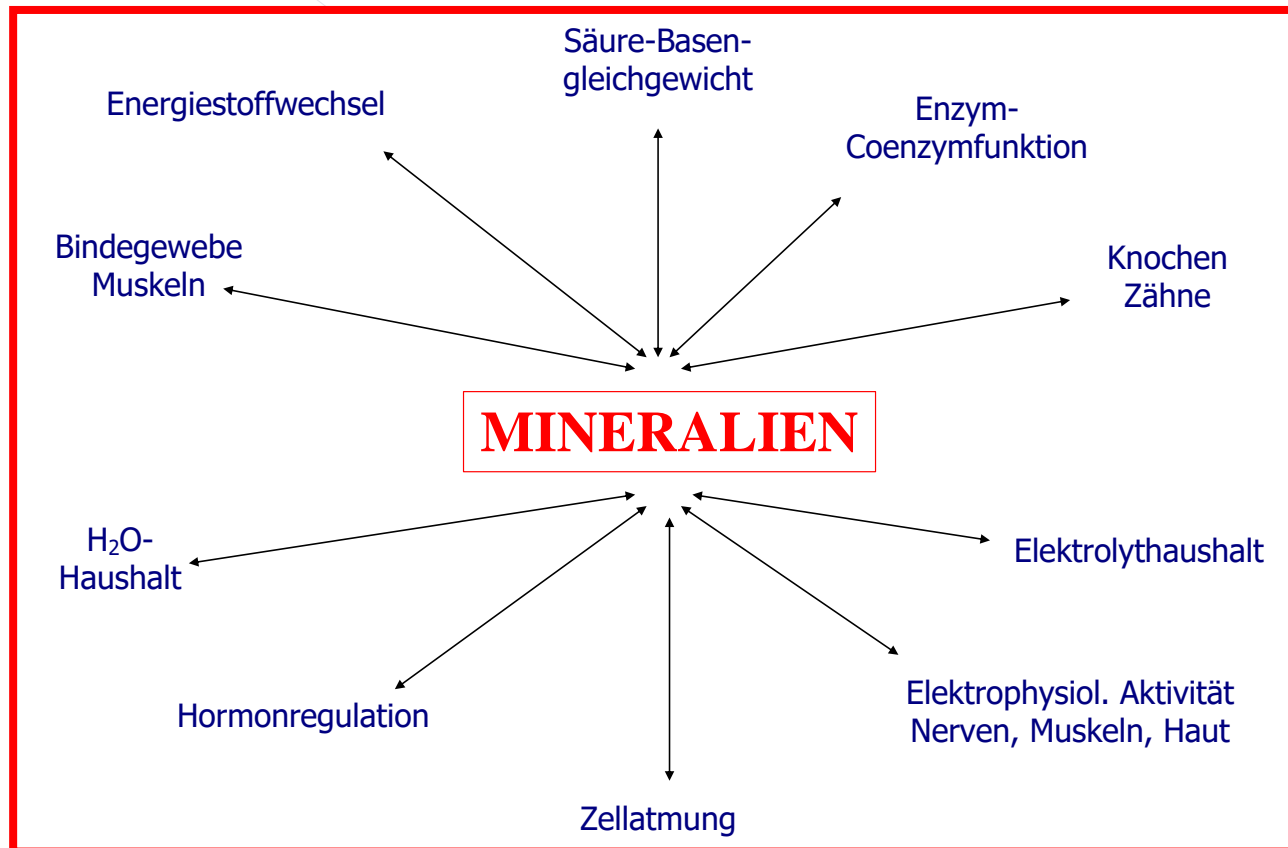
Säure-Basengleichgewicht

Energiestoffwechsel

Enzym-Coenzymfunktion

Bindegewebe Muskeln

Knochen Zähne

MINERALIEN

$H_2O$-Haushalt

Elektrolythaushalt

Hormonregulation

Elektrophysiol. Aktivität Nerven, Muskeln, Haut

Zellatmung